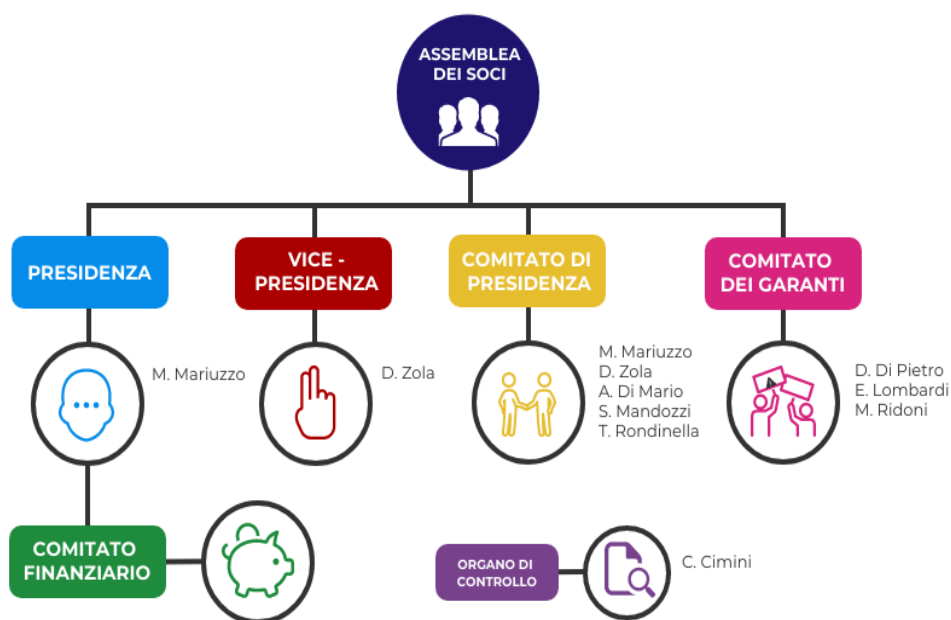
ASSEMBLEA DEI SOCI

PRESIDENZA

M. Mariuzzo

VICE - PRESIDENZA

D. Zola

COMITATO DI PRESIDENZA

M. Mariuzzo
D. Zola
A. Di Mario
S. Mandozzi
T. Rondinella

COMITATO DEI GARANTI

D. Di Pietro
E. Lombardi
M. Ridoni

COMITATO FINANZIARIO

ORGANO DI CONTROLLO

C. Cimini